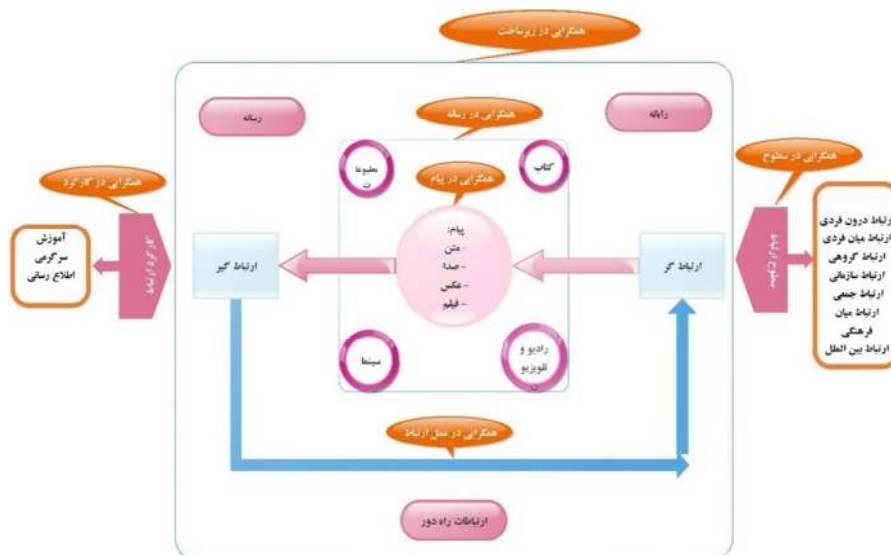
همگرایی در زیرساخت

رسانه

همگرایی در رسانه

رایانه

مطبوعات

کتاب

همگرایی در پیام

همگرایی در کارکرد

همگرایی در سطوح

آموزش
سرگرمی
اطلاع رسانی

کارکرد ارتباط

ارتباط گیر

پیام:
- متن
- صدا
- عکس
- فیلم

ارتباط گر

سطوح ارتباط

ارتباط درون فردی
ارتباط میان فردی
ارتباط گروهی
ارتباط سازمانی
ارتباط جمعی
ارتباط میان فرهنگی
ارتباط بین الملل

سینما

رادیو و تلویزیون

همگرایی در عمل ارتباط

ارتباطات راه دور